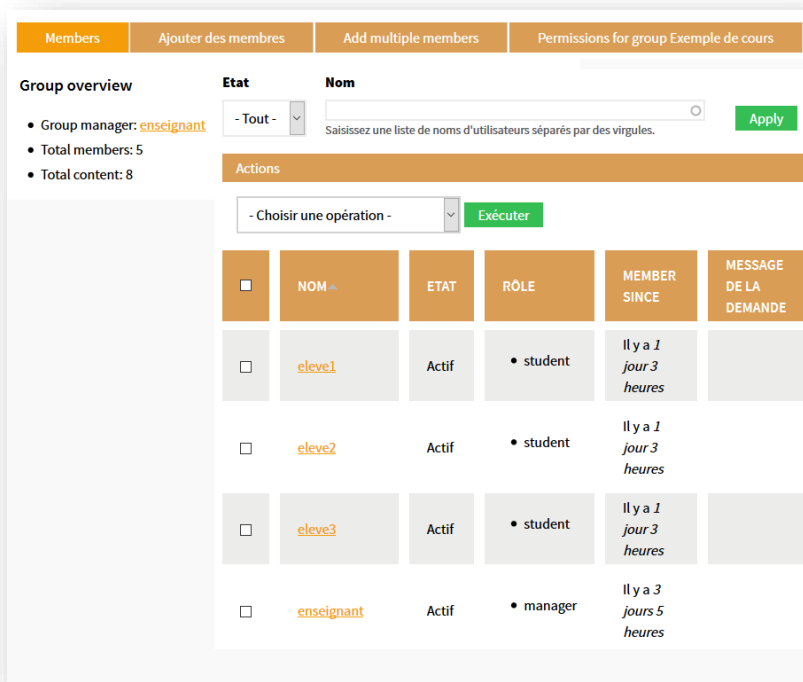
Members | Ajouter des membres | Add multiple members | Permissions for group Exemple de cours

Group overview

- Group manager: enseignant
- Total members: 5
- Total content: 8

Etat
- Tout -

Nom

Saisissez une liste de noms d'utilisateurs séparés par des virgules.

Apply

Actions

- Choisir une opération -

Exécuter

| ☐ | NOM | ETAT | RÔLE | MEMBER SINCE | MESSAGE DE LA DEMANDE |
|---|---|---|---|---|---|
| ☐ | eleve1 | Actif | • student | Il y a *1 jour 3 heures* | |
| ☐ | eleve2 | Actif | • student | Il y a *1 jour 3 heures* | |
| ☐ | eleve3 | Actif | • student | Il y a *1 jour 3 heures* | |
| ☐ | enseignant | Actif | • manager | Il y a *3 jours 5 heures* | |